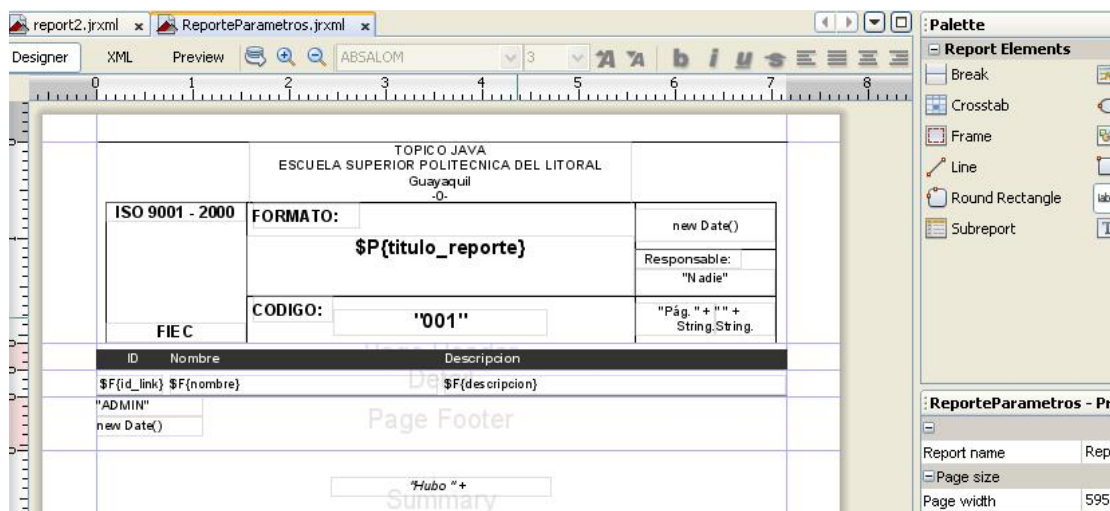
report2.jrxml ×   ReporteParametros.jrxml ×

Designer   XML   Preview   ABSALOM   3

0 1 2 3 4 5 6 7 8

TOPICO JAVA
ESCUELA SUPERIOR POLITECNICA DEL LITORAL
Guayaquil
-0-

ISO 9001 - 2000   FORMATO:   new Date()

$P{titulo_reporte}   Responsable:
"Nadie"

CODIGO:   "001"   "Pág. " + "" +
String.String.

FIEC

ID   Nombre   Descripcion

Page Header

$F{id_link} $F{nombre}   $F{descripcion}

Detail

"ADMIN"
new Date()

Page Footer

"Hubo " +

Summary

Palette
Report Elements
Break
Crosstab
Frame
Line
Round Rectangle
Subreport

ReporteParametros - Pr

Report name   Rep
Page size
Page width   595